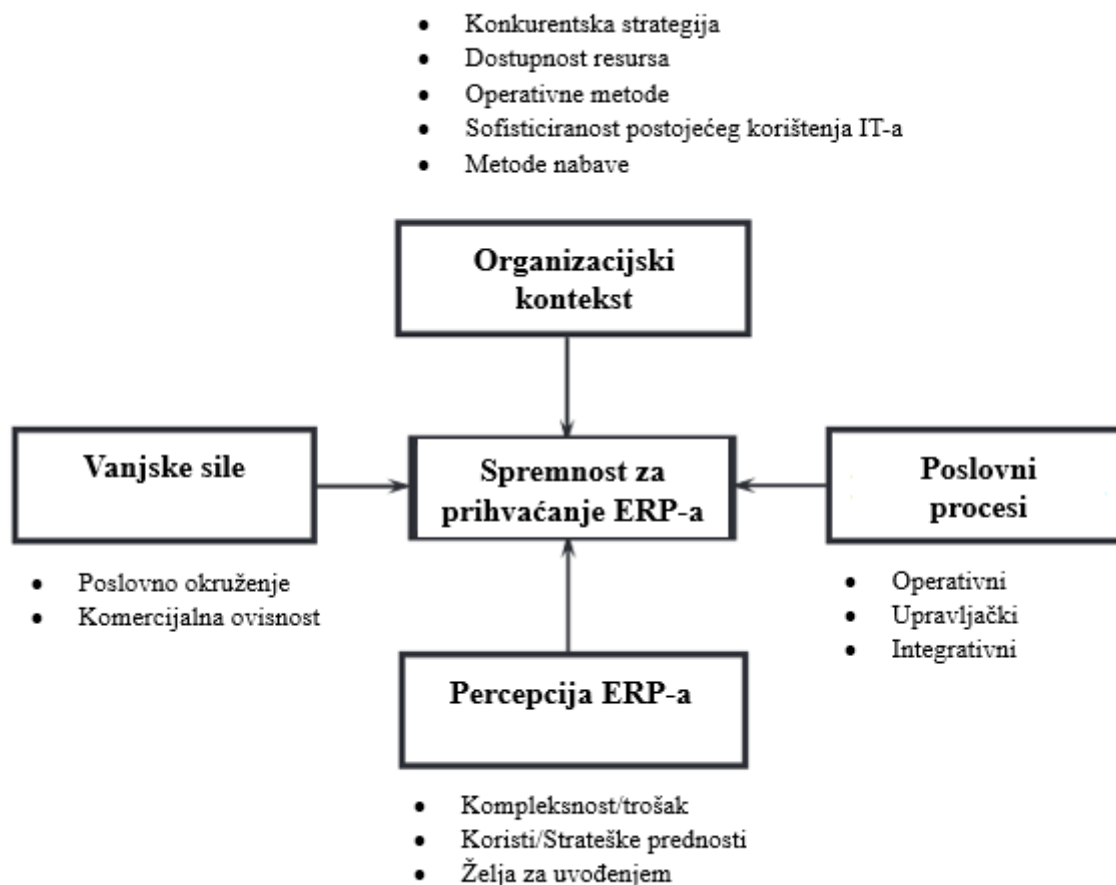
- Konkurentska strategija
- Dostupnost resursa
- Operativne metode
- Sofisticiranost postojećeg korištenja IT-a
- Metode nabave

Organizacijski kontekst

Vanjske sile

Spremnost za prihvaćanje ERP-a

Poslovni procesi

- Poslovno okruženje
- Komercijalna ovisnost

- Operativni
- Upravljački
- Integrativni

Percepcija ERP-a

- Kompleksnost/trošak
- Koristi/Strateške prednosti
- Želja za uvođenjem